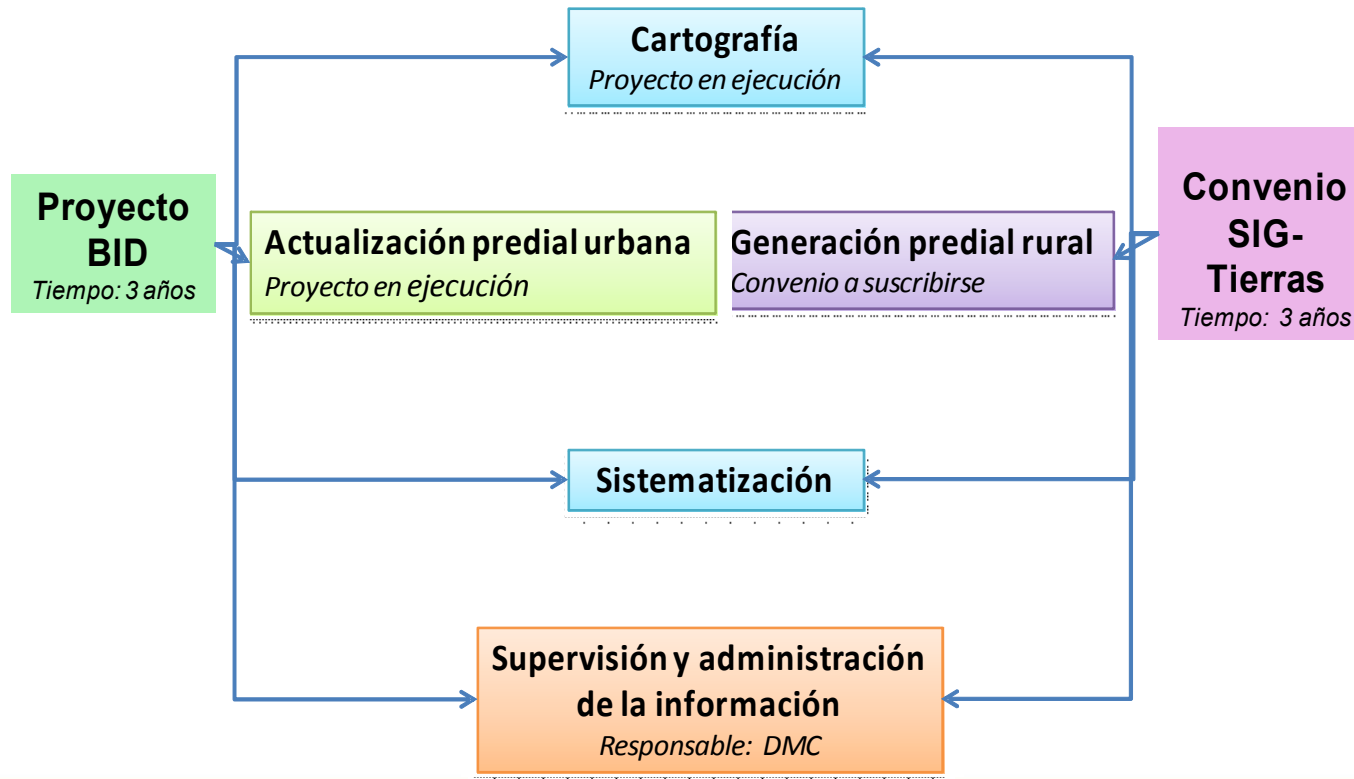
Cartografía
Proyecto en ejecución

Proyecto BID
Tiempo: 3 años

Actualización predial urbana
Proyecto en ejecución

Generación predial rural
Convenio a suscribirse

Convenio SIG-Tierras
Tiempo: 3 años

Sistematización

Supervisión y administración de la información
Responsable: DMC